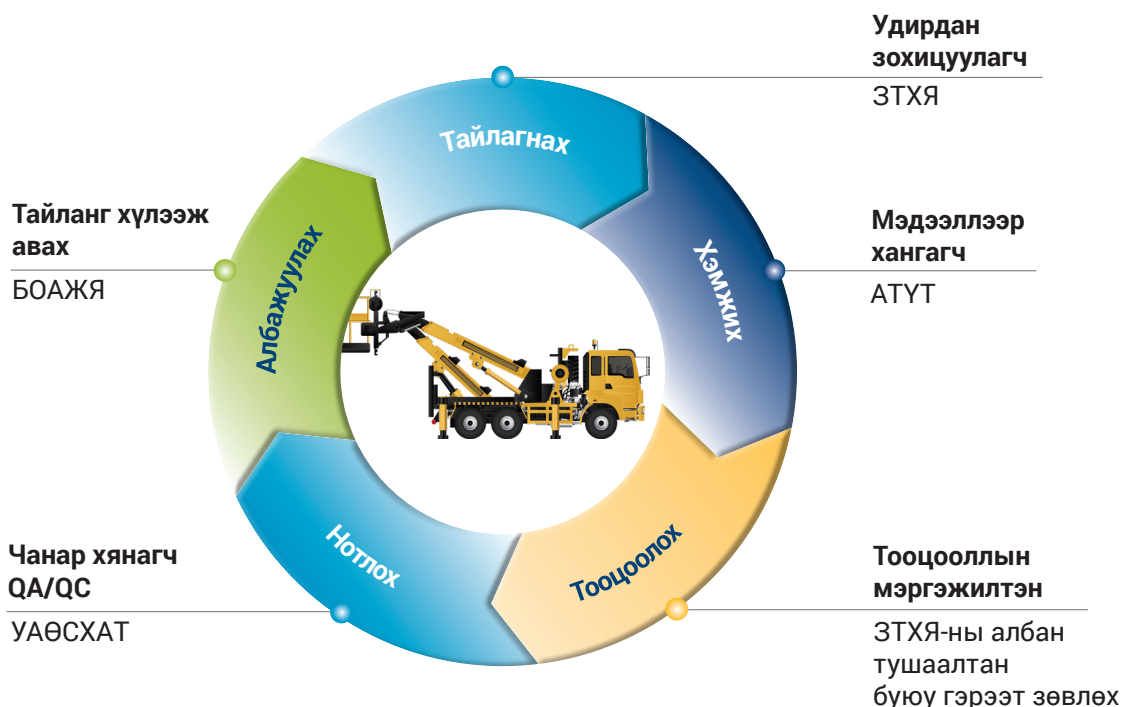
Удирдан зохицуулагч
ЗТХЯ

Тайлагнах

Мэдээллээр хангагч
АТҮТ

Хэмжих

Тайланг хүлээж авах
БОАЖЯ

Албажуулах

Чанар хянагч QA/QC
УАӨСХАТ

Нотлох

Тооцоолох

Тооцооллын мэргэжилтэн
ЗТХЯ-ны албан тушаалтан буюу гэрээт зөвлөх